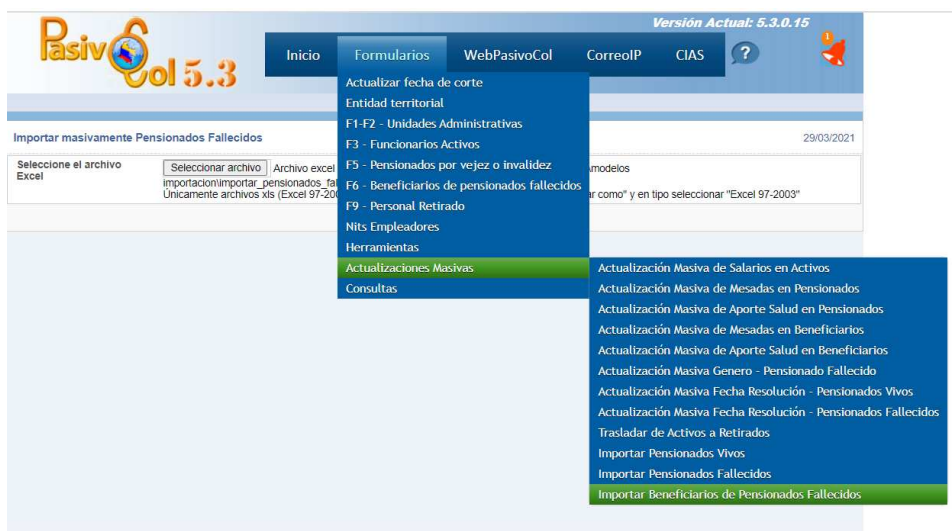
PasivoCol 5.3

Versión Actual: 5.3.0.15

Inicio Formularios WebPasivoCol CorreoIP CIAS ?

1

Importar masivamente Pensionados Fallecidos

29/03/2021

Seleccione el archivo Excel

Seleccionar archivo Archivo excel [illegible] modelos importacion\importar_pensionados_fa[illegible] Únicamente archivos xls (Excel 97-200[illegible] ar como" y en tipo seleccionar "Excel 97-2003"

Actualizar fecha de corte
Entidad territorial
F1-F2 - Unidades Administrativas
F3 - Funcionarios Activos
F5 - Pensionados por vejez o invalidez
F6 - Beneficiarios de pensionados fallecidos
F9 - Personal Retirado
Nits Empleadores
Herramientas
Actualizaciones Masivas
Consultas

Actualización Masiva de Salarios en Activos
Actualización Masiva de Mesadas en Pensionados
Actualización Masiva de Aporte Salud en Pensionados
Actualización Masiva de Mesadas en Beneficiarios
Actualización Masiva de Aporte Salud en Beneficiarios
Actualización Masiva Genero - Pensionado Fallecido
Actualización Masiva Fecha Resolución - Pensionados Vivos
Actualización Masiva Fecha Resolución - Pensionados Fallecidos
Trasladar de Activos a Retirados
Importar Pensionados Vivos
Importar Pensionados Fallecidos
Importar Beneficiarios de Pensionados Fallecidos